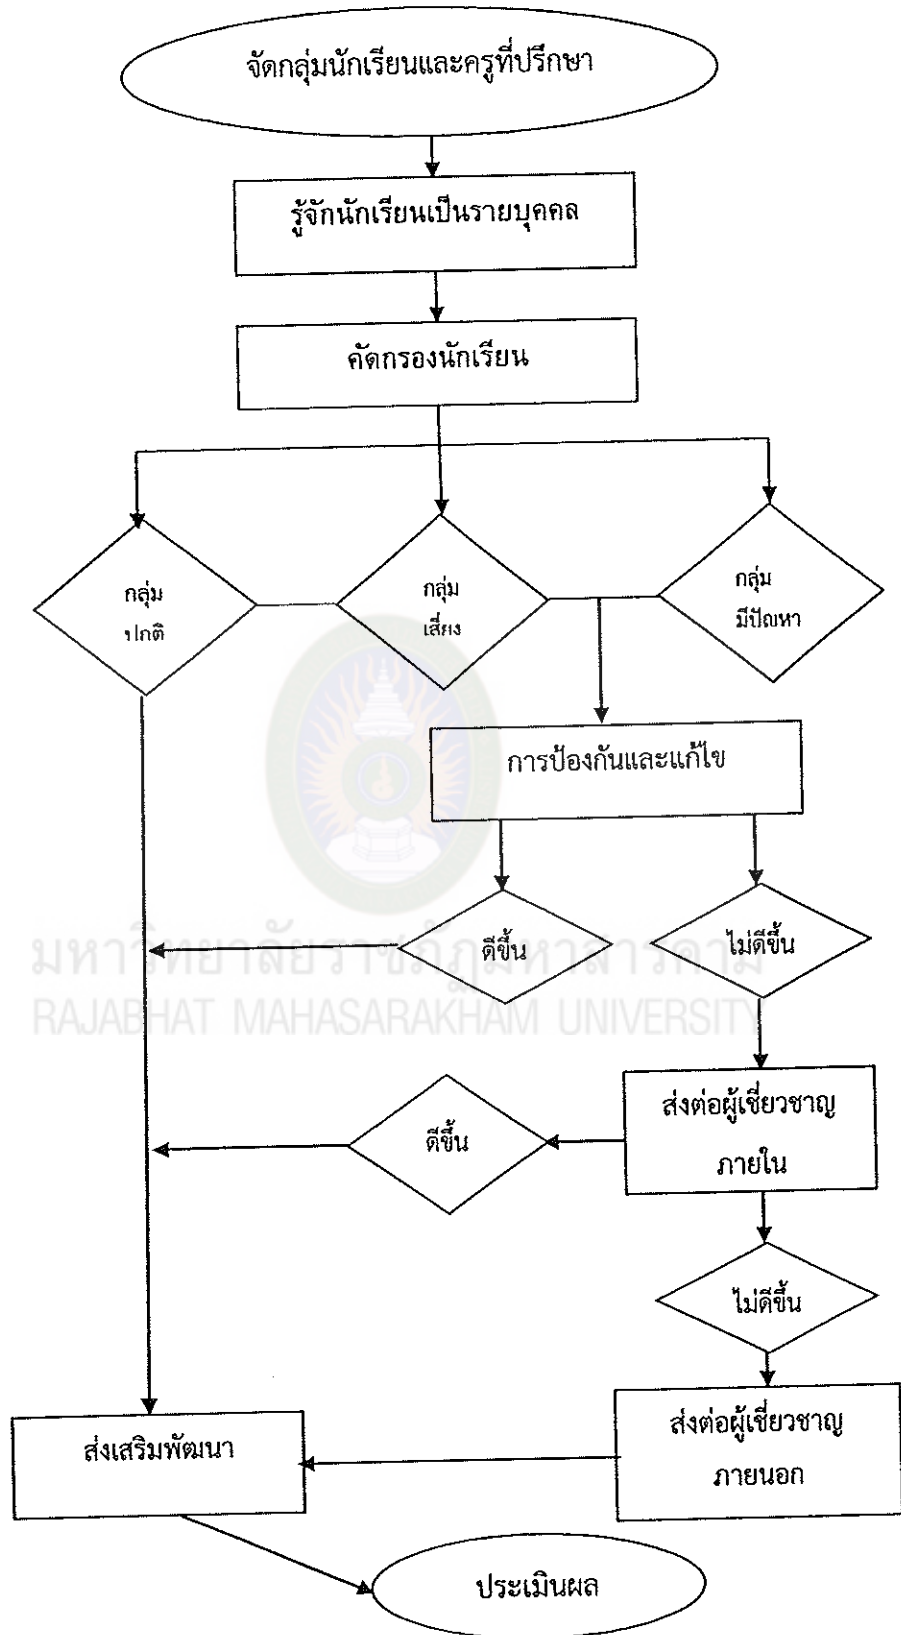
จัดกลุ่มนักเรียนและครูที่ปรึกษา

รู้จักนักเรียนเป็นรายบุคคล

คัดกรองนักเรียน

กลุ่ม ปกติ

กลุ่ม เสี่ยง

กลุ่ม มีปัญหา

การป้องกันและแก้ไข

ดีขึ้น

ไม่ดีขึ้น

มหาวิทยาลัยราชภัฏมหาสารคาม
RAJABHAT MAHASARAKHAM UNIVERSITY

ส่งต่อผู้เชี่ยวชาญ ภายใน

ดีขึ้น

ไม่ดีขึ้น

ส่งต่อผู้เชี่ยวชาญ ภายนอก

ส่งเสริมพัฒนา

ประเมินผล